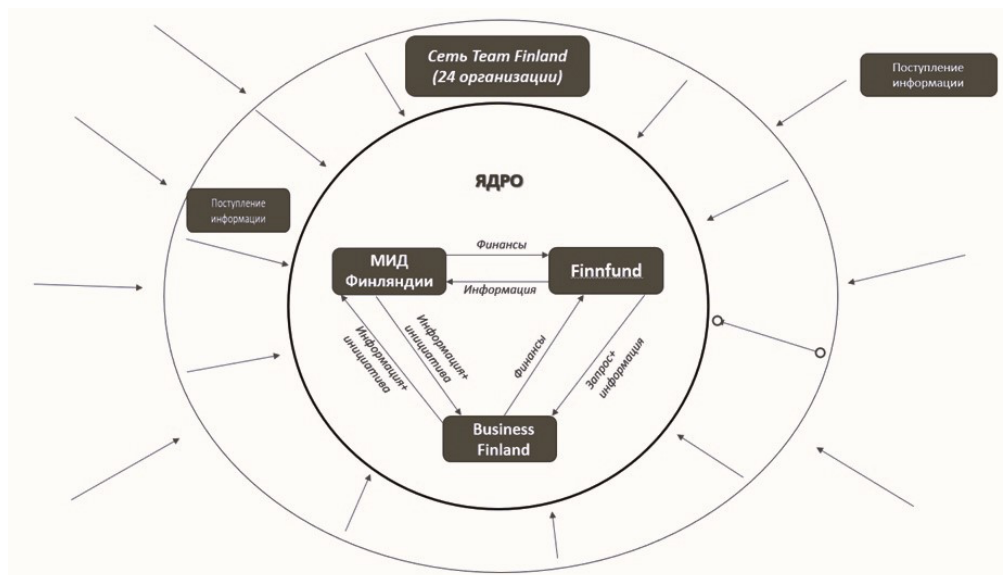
Сеть Team Finland (24 организации)

Поступление информации

Поступление информации

ЯДРО

МИД Финляндии

Финансы

Информация

Finnfund

Информация+ инициатива

Информация+ инициатива

Финансы

Запрос+ информация

Business Finland